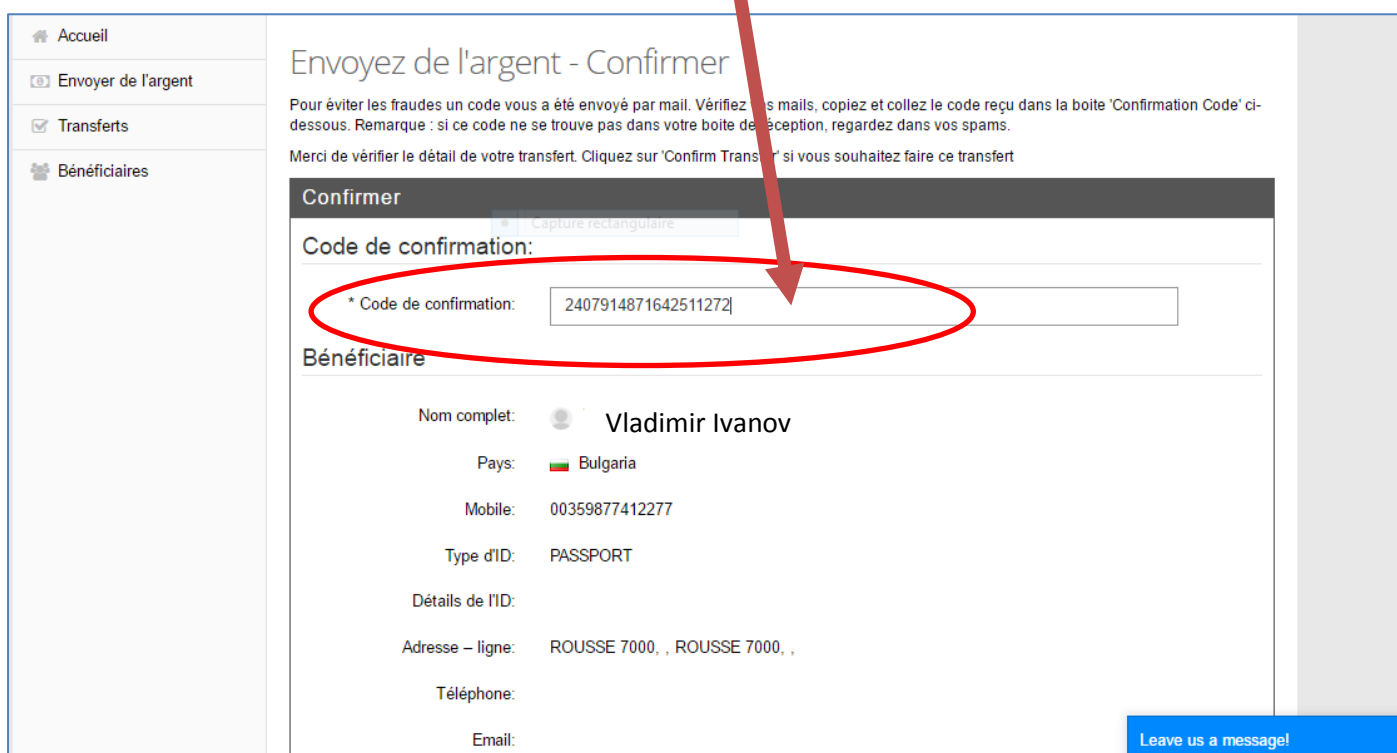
Accueil
Envoyer de l'argent
Transferts
Bénéficiaires

Envoyez de l'argent - Confirmer

Pour éviter les fraudes un code vous a été envoyé par mail. Vérifiez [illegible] mails, copiez et collez le code reçu dans la boite 'Confirmation Code' ci-dessous. Remarque : si ce code ne se trouve pas dans votre boite de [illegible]éception, regardez dans vos spams.

Merci de vérifier le détail de votre transfert. Cliquez sur 'Confirm Trans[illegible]' si vous souhaitez faire ce transfert

Confirmer

Capture rectangulaire

Code de confirmation:

* Code de confirmation: 2407914871642511272

Bénéficiaire

Nom complet: Vladimir Ivanov

Pays: Bulgaria

Mobile: 00359877412277

Type d'ID: PASSPORT

Détails de l'ID:

Adresse – ligne: ROUSSE 7000, , ROUSSE 7000, ,

Téléphone:

Email:

Leave us a message!